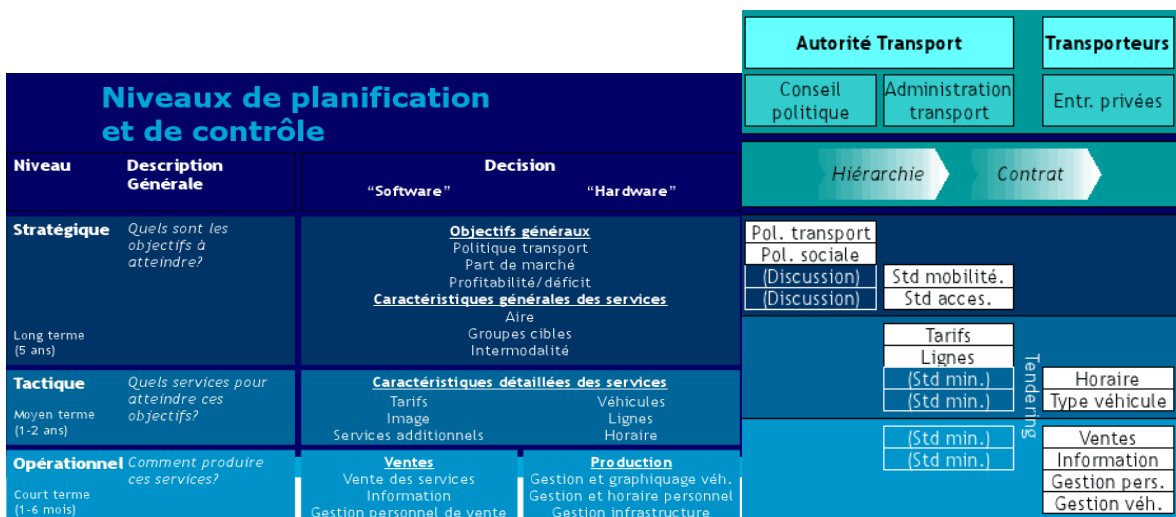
Niveaux de planification et de contrôle

| Niveau | Description Générale | Decision "Software" | "Hardware" |
|---|---|---|---|
| Stratégique<br>Long terme (5 ans) | Quels sont les objectifs à atteindre? | Objectifs généraux<br>Politique transport<br>Part de marché<br>Profitabilité/déficit<br>Caractéristiques générales des services<br>Aire<br>Groupes cibles<br>Intermodalité | |
| Tactique<br>Moyen terme (1-2 ans) | Quels services pour atteindre ces objectifs? | Caractéristiques détaillées des services<br>Tarifs<br>Image<br>Services additionnels | Véhicules<br>Lignes<br>Horaire |
| Opérationnel<br>Court terme (1-6 mois) | Comment produire ces services? | Ventes<br>Vente des services<br>Information<br>Gestion personnel de vente | Production<br>Gestion et graphiquage véh.<br>Gestion et horaire personnel<br>Gestion infrastructure |

Autorité Transport
Conseil politique
Administration transport
Transporteurs
Entr. privées

Hiérarchie
Contrat

Pol. transport
Pol. sociale
(Discussion)
(Discussion)
Std mobilité.
Std acces.

Tarifs
Lignes
(Std min.)
(Std min.)
Tendering
Horaire
Type véhicule

(Std min.)
(Std min.)
Ventes
Information
Gestion pers.
Gestion véh.